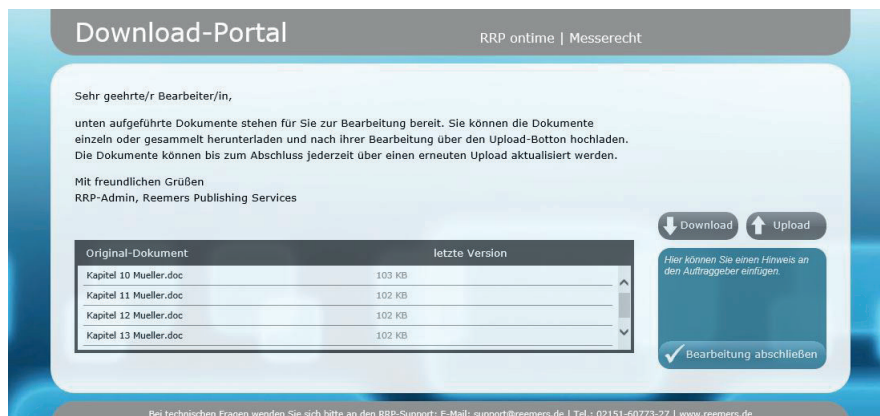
Download-Portal

RRP ontime | Messerecht

Sehr geehrte/r Bearbeiter/in,

unten aufgeführte Dokumente stehen für Sie zur Bearbeitung bereit. Sie können die Dokumente einzeln oder gesammelt herunterladen und nach ihrer Bearbeitung über den Upload-Botton hochladen. Die Dokumente können bis zum Abschluss jederzeit über einen erneuten Upload aktualisiert werden.

Mit freundlichen Grüßen
RRP-Admin, Reemers Publishing Services

Download

Upload

| Original-Dokument | letzte Version |
|---|---|
| Kapitel 10 Mueller.doc | 103 KB |
| Kapitel 11 Mueller.doc | 102 KB |
| Kapitel 12 Mueller.doc | 102 KB |
| Kapitel 13 Mueller.doc | 102 KB |

Hier können Sie einen Hinweis an den Auftraggeber einfügen.

Bearbeitung abschließen

Bei technischen Fragen wenden Sie sich bitte an den RRP-Support: E-Mail: support@reemers.de | Tel.: 02151-60773-27 | www.reemers.de